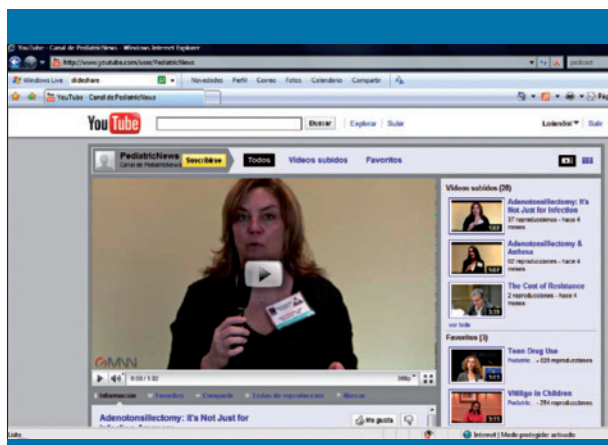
YouTube - Canal de PediatricNews - Windows Internet Explorer
http://www.youtube.com/user/PediatricNews
podcast
Windows Live slideshare
Novedades Perfil Correo Fotos Calendario Compartir
YouTube - Canal de PediatricNews
You Tube
Buscar
Explorar Subir
Salir
PediatricNews
Canal de PediatricNews
Suscribirse
Todos
Vídeos subidos
Favoritos
Vídeos subidos (28)
Adenotonsillectomy: It's Not Just for Infection
37 reproducciones - hace 4 meses
Adenotonsillectomy & Asthma
92 reproducciones - hace 4 meses
The Cost of Resistance
2 reproducciones - hace 4 meses
ver todo
Favoritos (3)
Teen Drug Use
Pediatric - 225 reproducciones
Vitiligo in Children
Pediatric - 294 reproducciones
IMNG
0:00 / 1:52
Información
Favoritos
Compartir
Listas de reproducción
Marcar
Adenotonsillectomy: It's Not Just for
Me gusta
Listo
Internet | Modo protegido: activado